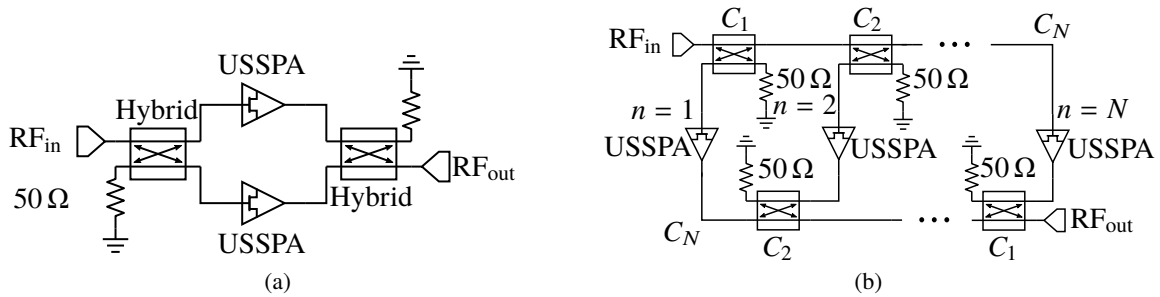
USSPA
Hybrid
$RF_{in}$
$50\,\Omega$
USSPA
Hybrid
$RF_{out}$
(a)

$C_1$
$C_2$
$\cdots$
$C_N$
$RF_{in}$
$50\,\Omega$
$50\,\Omega$
$n = 1$
$n = 2$
$n = N$
USSPA
USSPA
USSPA
$50\,\Omega$
$50\,\Omega$
$C_N$
$C_2$
$\cdots$
$C_1$
$RF_{out}$
(b)